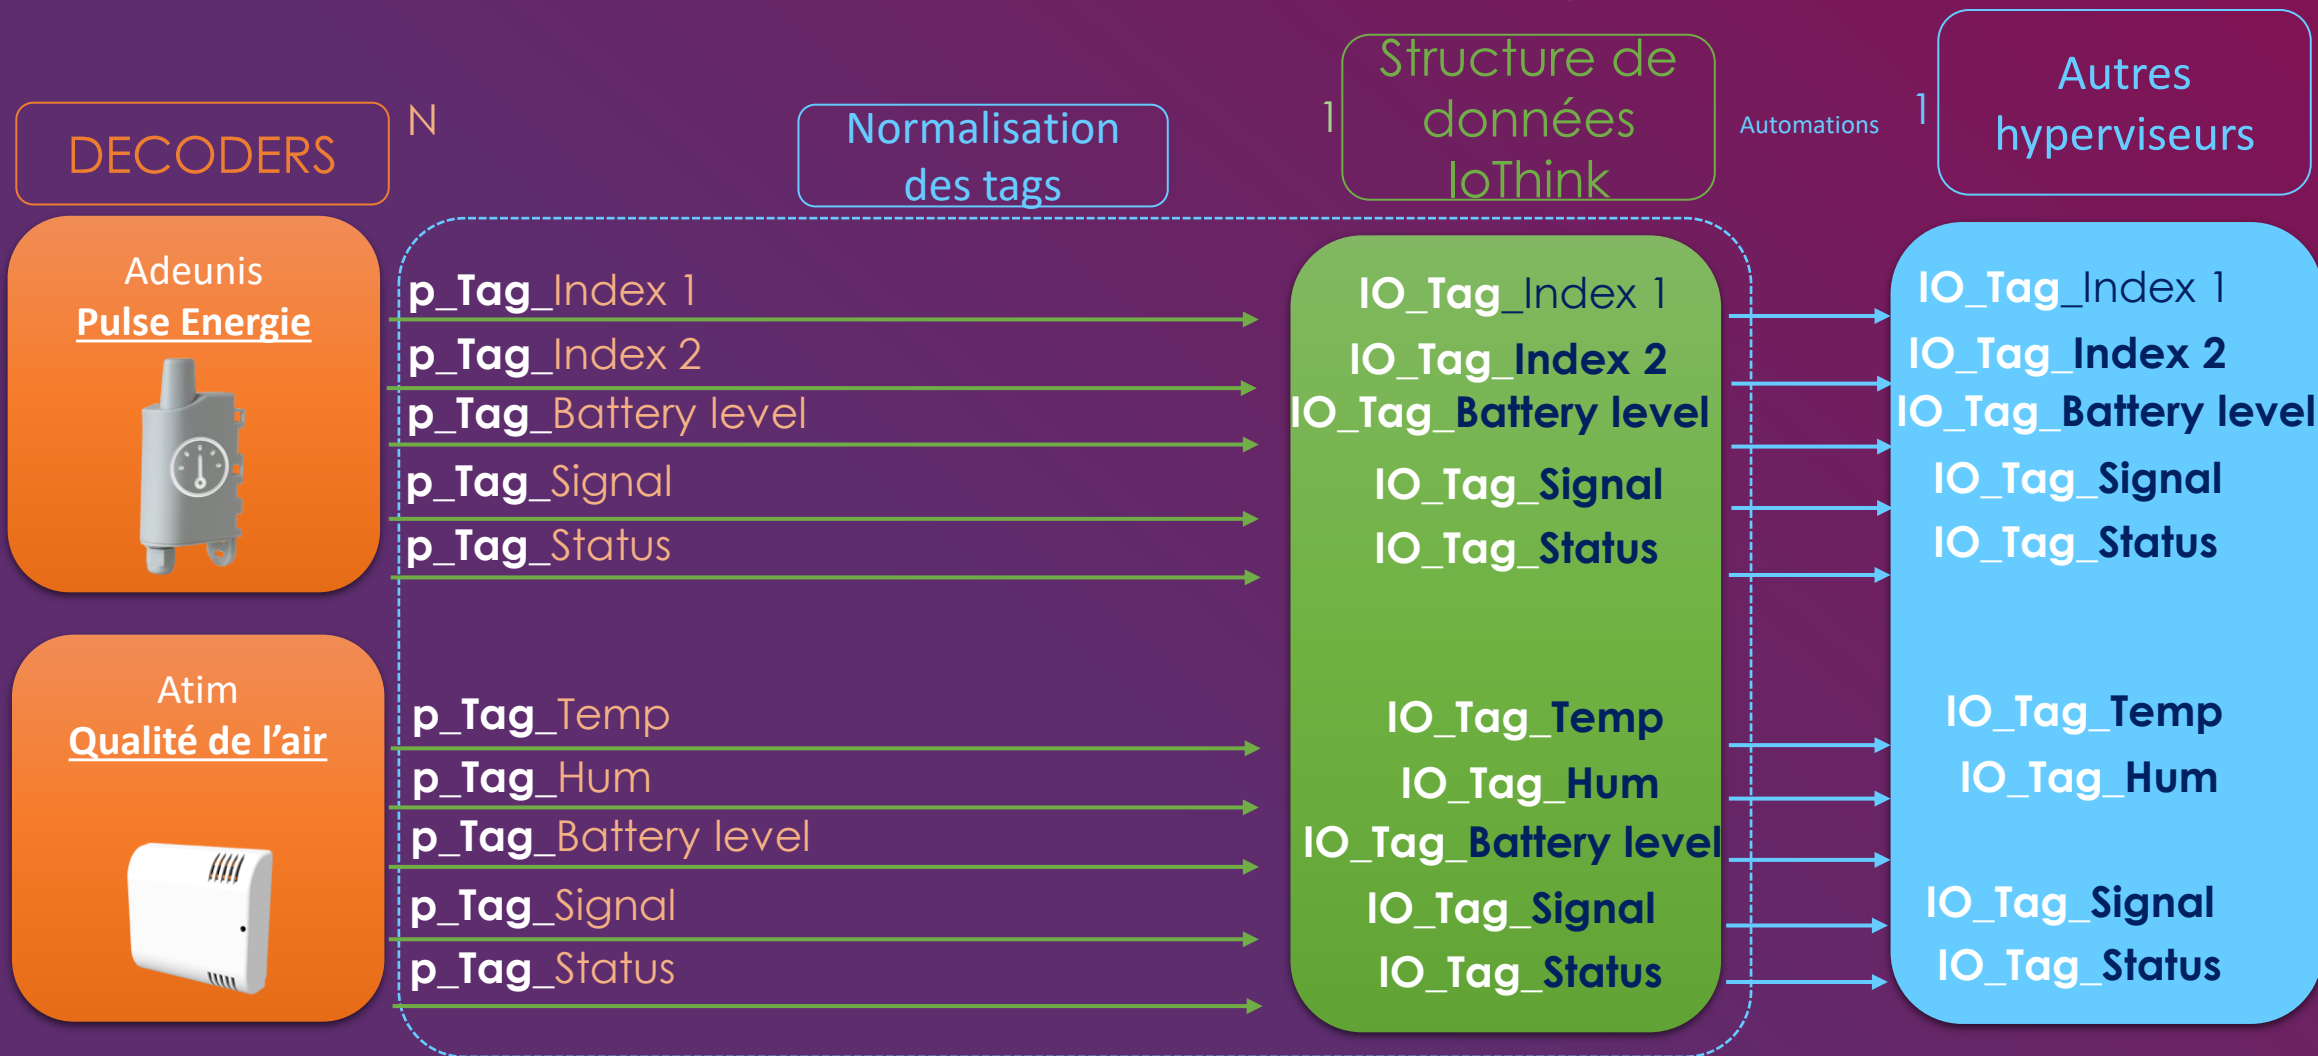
DECODERS

N

Normalisation des tags

1

Structure de données IoThink

Automations

1

Autres hyperviseurs

Adeunis
Pulse Energie

p_Tag_Index 1
p_Tag_Index 2
p_Tag_Battery level
p_Tag_Signal
p_Tag_Status

IO_Tag_Index 1
IO_Tag_Index 2
IO_Tag_Battery level
IO_Tag_Signal
IO_Tag_Status

IO_Tag_Index 1
IO_Tag_Index 2
IO_Tag_Battery level
IO_Tag_Signal
IO_Tag_Status

Atim
Qualité de l'air

p_Tag_Temp
p_Tag_Hum
p_Tag_Battery level
p_Tag_Signal
p_Tag_Status

IO_Tag_Temp
IO_Tag_Hum
IO_Tag_Battery level
IO_Tag_Signal
IO_Tag_Status

IO_Tag_Temp
IO_Tag_Hum
IO_Tag_Signal
IO_Tag_Status